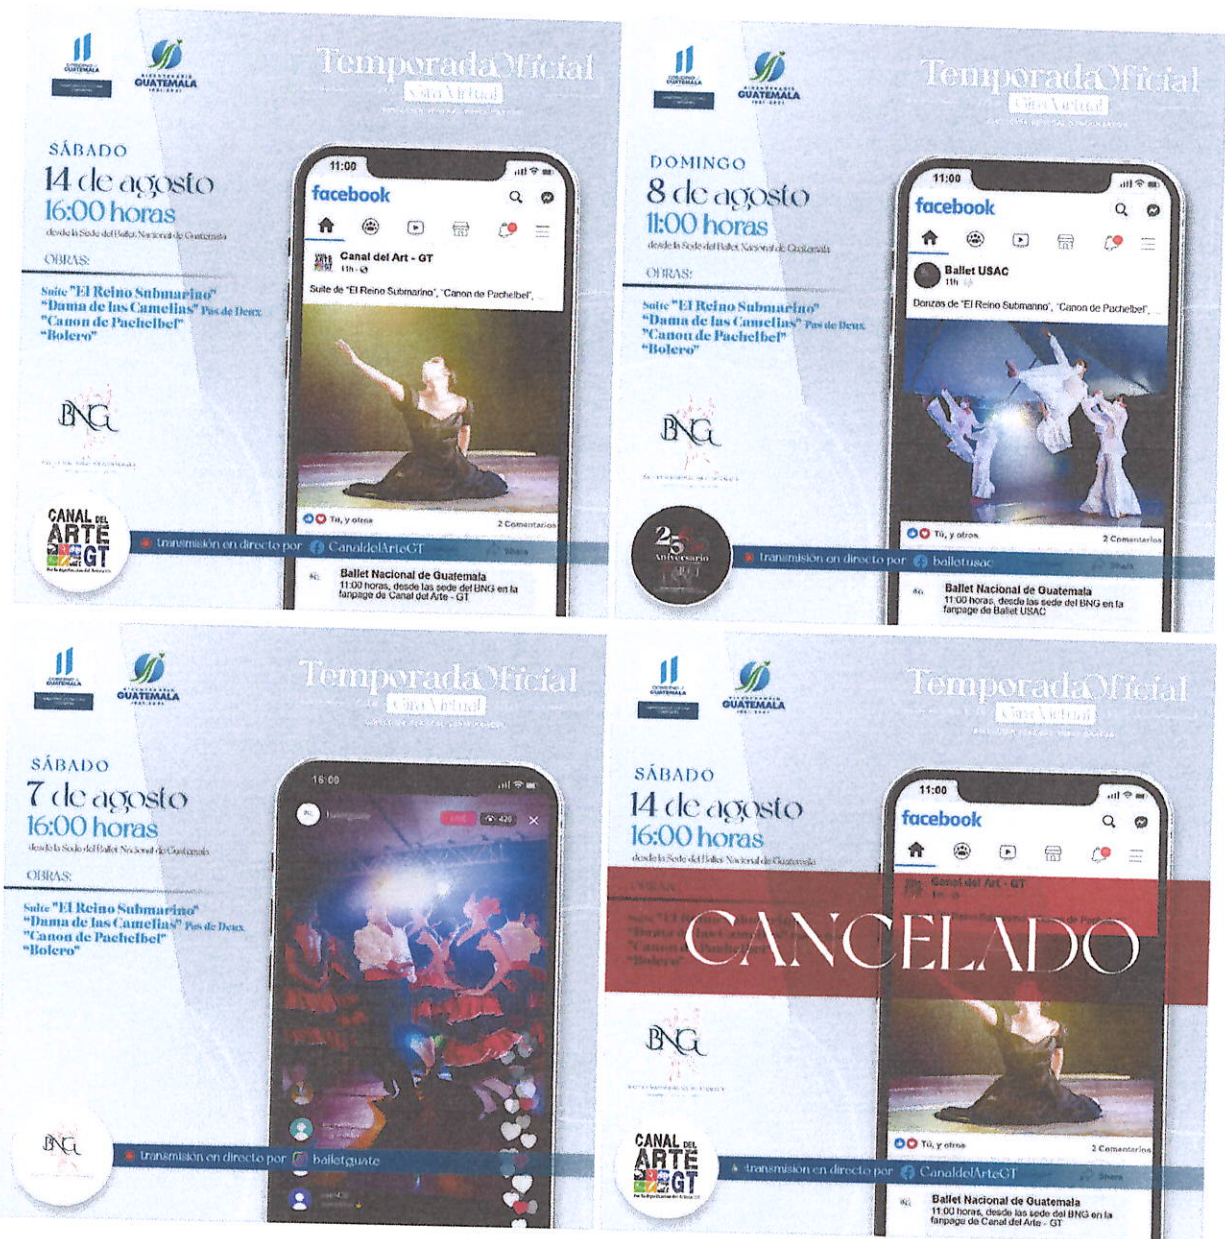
GUATEMALA

Temporada Oficial
Gira Virtual

SÁBADO
14 de agosto
16:00 horas
desde la Sede del Ballet Nacional de Guatemala

OBRAS:
Suite "El Reino Submarino"
"Dama de las Camelias" Pas de Deux
"Canon de Pachelbel"
"Bolero"

BNG

CANAL DEL ARTE GT

transmisión en directo por CanaldelArteGT

11:00
facebook
Canal del Art - GT
11h
Suite de "El Reino Submarino", "Canon de Pachelbel", ...
Tú, y otros
2 Comentarios
Share
Ballet Nacional de Guatemala
11:00 horas, desde las sede del BNG en la fanpage de Canal del Arte - GT

GUATEMALA

Temporada Oficial
Gira Virtual

DOMINGO
8 de agosto
11:00 horas
desde la Sede del Ballet Nacional de Guatemala

OBRAS:
Suite "El Reino Submarino"
"Dama de las Camelias" Pas de Deux
"Canon de Pachelbel"
"Bolero"

BNG

25 Aniversario

transmisión en directo por balletusac

11:00
facebook
Ballet USAC
11h
Danzas de "El Reino Submarino", "Canon de Pachelbel", ...
Tú, y otros
2 Comentarios
Share
Ballet Nacional de Guatemala
11:00 horas, desde las sede del BNG en la fanpage de Ballet USAC

GUATEMALA

Temporada Oficial
Gira Virtual

SÁBADO
7 de agosto
16:00 horas
desde la Sede del Ballet Nacional de Guatemala

OBRAS:
Suite "El Reino Submarino"
"Dama de las Camelias" Pas de Deux
"Canon de Pachelbel"
"Bolero"

BNG

transmisión en directo por balletguate

16:00
426

GUATEMALA

Temporada Oficial
Gira Virtual

SÁBADO
14 de agosto
16:00 horas
desde la Sede del Ballet Nacional de Guatemala

OBRAS:
Suite "El Reino Submarino"
"Dama de las Camelias" Pas de Deux
"Canon de Pachelbel"
"Bolero"

CANCELADO

BNG

CANAL DEL ARTE GT

transmisión en directo por CanaldelArteGT

11:00
facebook
Canal del Art - GT
Tú, y otros
2 Comentarios
Share
Ballet Nacional de Guatemala
11:00 horas, desde las sede del BNG en la fanpage de Canal del Arte - GT